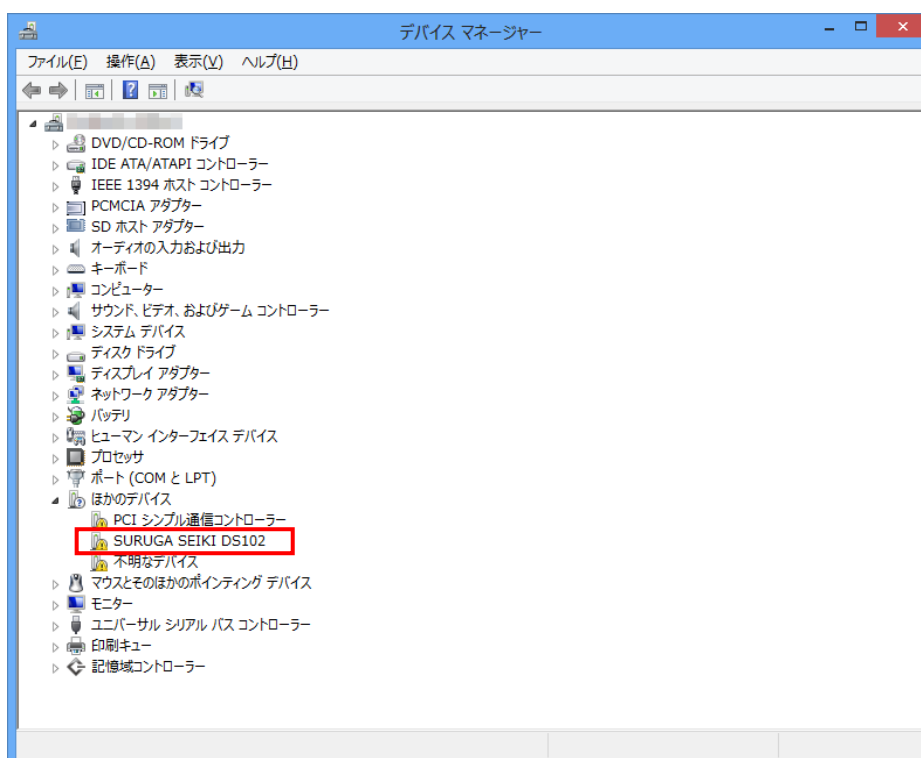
デバイス マネージャー

ファイル(F) 操作(A) 表示(V) ヘルプ(H)

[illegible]
DVD/CD-ROM ドライブ
IDE ATA/ATAPI コントローラー
IEEE 1394 ホスト コントローラー
PCMCIA アダプター
SD ホスト アダプター
オーディオの入力および出力
キーボード
コンピューター
サウンド、ビデオ、およびゲーム コントローラー
システム デバイス
ディスク ドライブ
ディスプレイ アダプター
ネットワーク アダプター
バッテリ
ヒューマン インターフェイス デバイス
プロセッサ
ポート (COM と LPT)
ほかのデバイス
PCI シンプル通信コントローラー
SURUGA SEIKI DS102
不明なデバイス
マウスとそのほかのポインティング デバイス
モニター
ユニバーサル シリアル バス コントローラー
印刷キュー
記憶域コントローラー